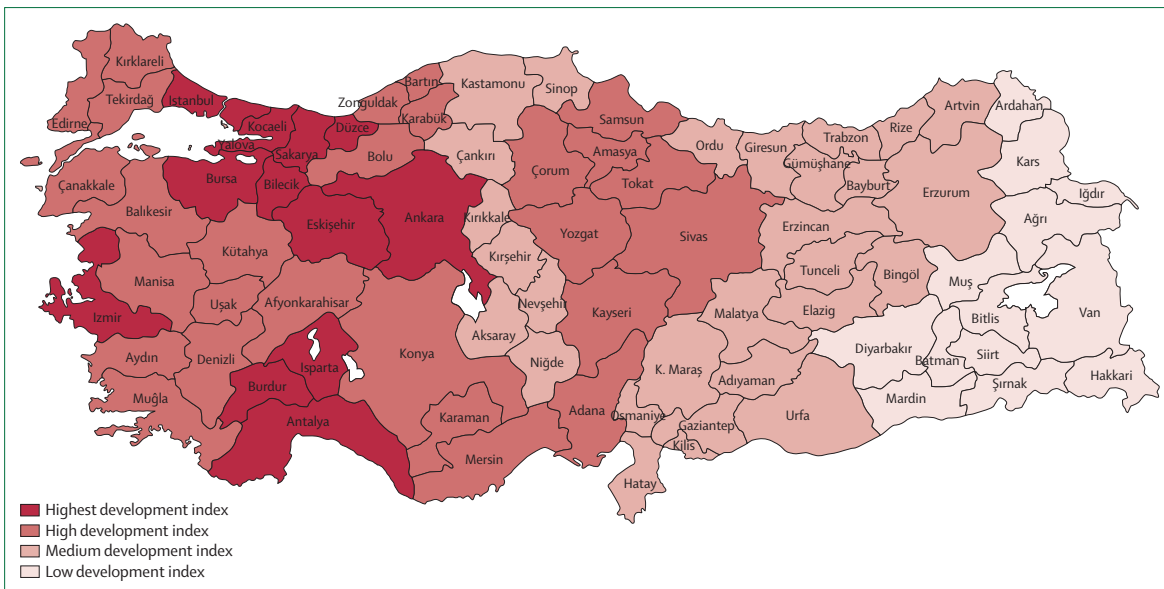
Kırklareli
Edirne
Tekirdağ
İstanbul
Kocaeli
Yalova
Sakarya
Düzce
Zonguldak
Bartın
Karabük
Kastamonu
Sinop
Samsun
Amasya
Çorum
Çankırı
Bolu
Bursa
Bilecik
Çanakkale
Balıkesir
Eskişehir
Ankara
Kırıkkale
Yozgat
Tokat
Ordu
Giresun
Trabzon
Rize
Artvin
Ardahan
Kars
Iğdır
Gümüşhane
Bayburt
Erzurum
Ağrı
Erzincan
Sivas
Kırşehir
Kütahya
Manisa
Uşak
Afyonkarahisar
İzmir
Aydın
Denizli
Muğla
Burdur
Isparta
Antalya
Konya
Karaman
Mersin
Aksaray
Nevşehir
Niğde
Kayseri
Adana
Osmaniye
Hatay
Kilis
Gaziantep
K. Maraş
Adıyaman
Malatya
Urfa
Elazig
Tunceli
Bingöl
Muş
Bitlis
Van
Diyarbakır
Batman
Siirt
Şırnak
Hakkari
Mardin

Highest development index
High development index
Medium development index
Low development index